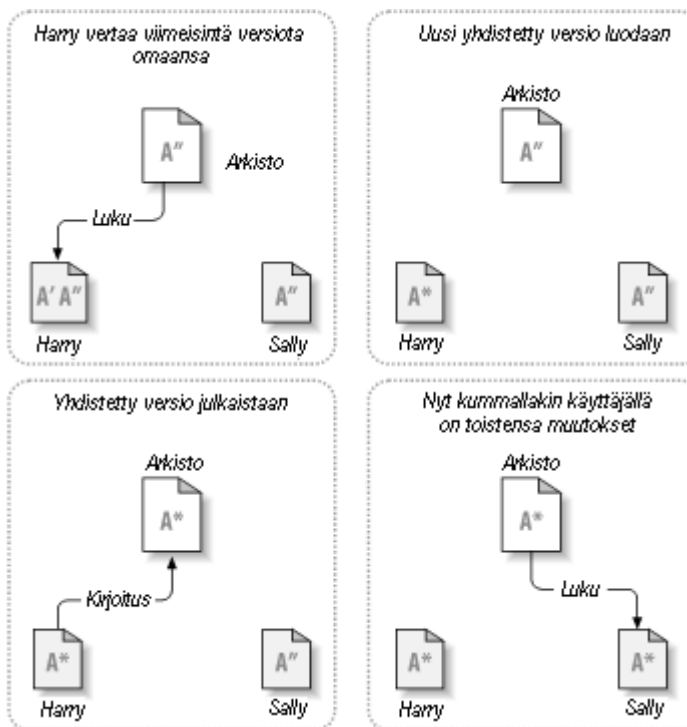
Harry vertaa viimeisintä versiota omaansa

A″

Arkisto

Luku

A′ A″

Harry

A″

Sally

Uusi yhdistetty versio luodaan

Arkisto

A″

A*

Harry

A″

Sally

Yhdistetty versio julkaistaan

Arkisto

A*

Kirjoitus

A*

Harry

A″

Sally

Nyt kummallakin käyttäjällä on toistensa muutokset

Arkisto

A*

Luku

A*

Harry

A*

Sally